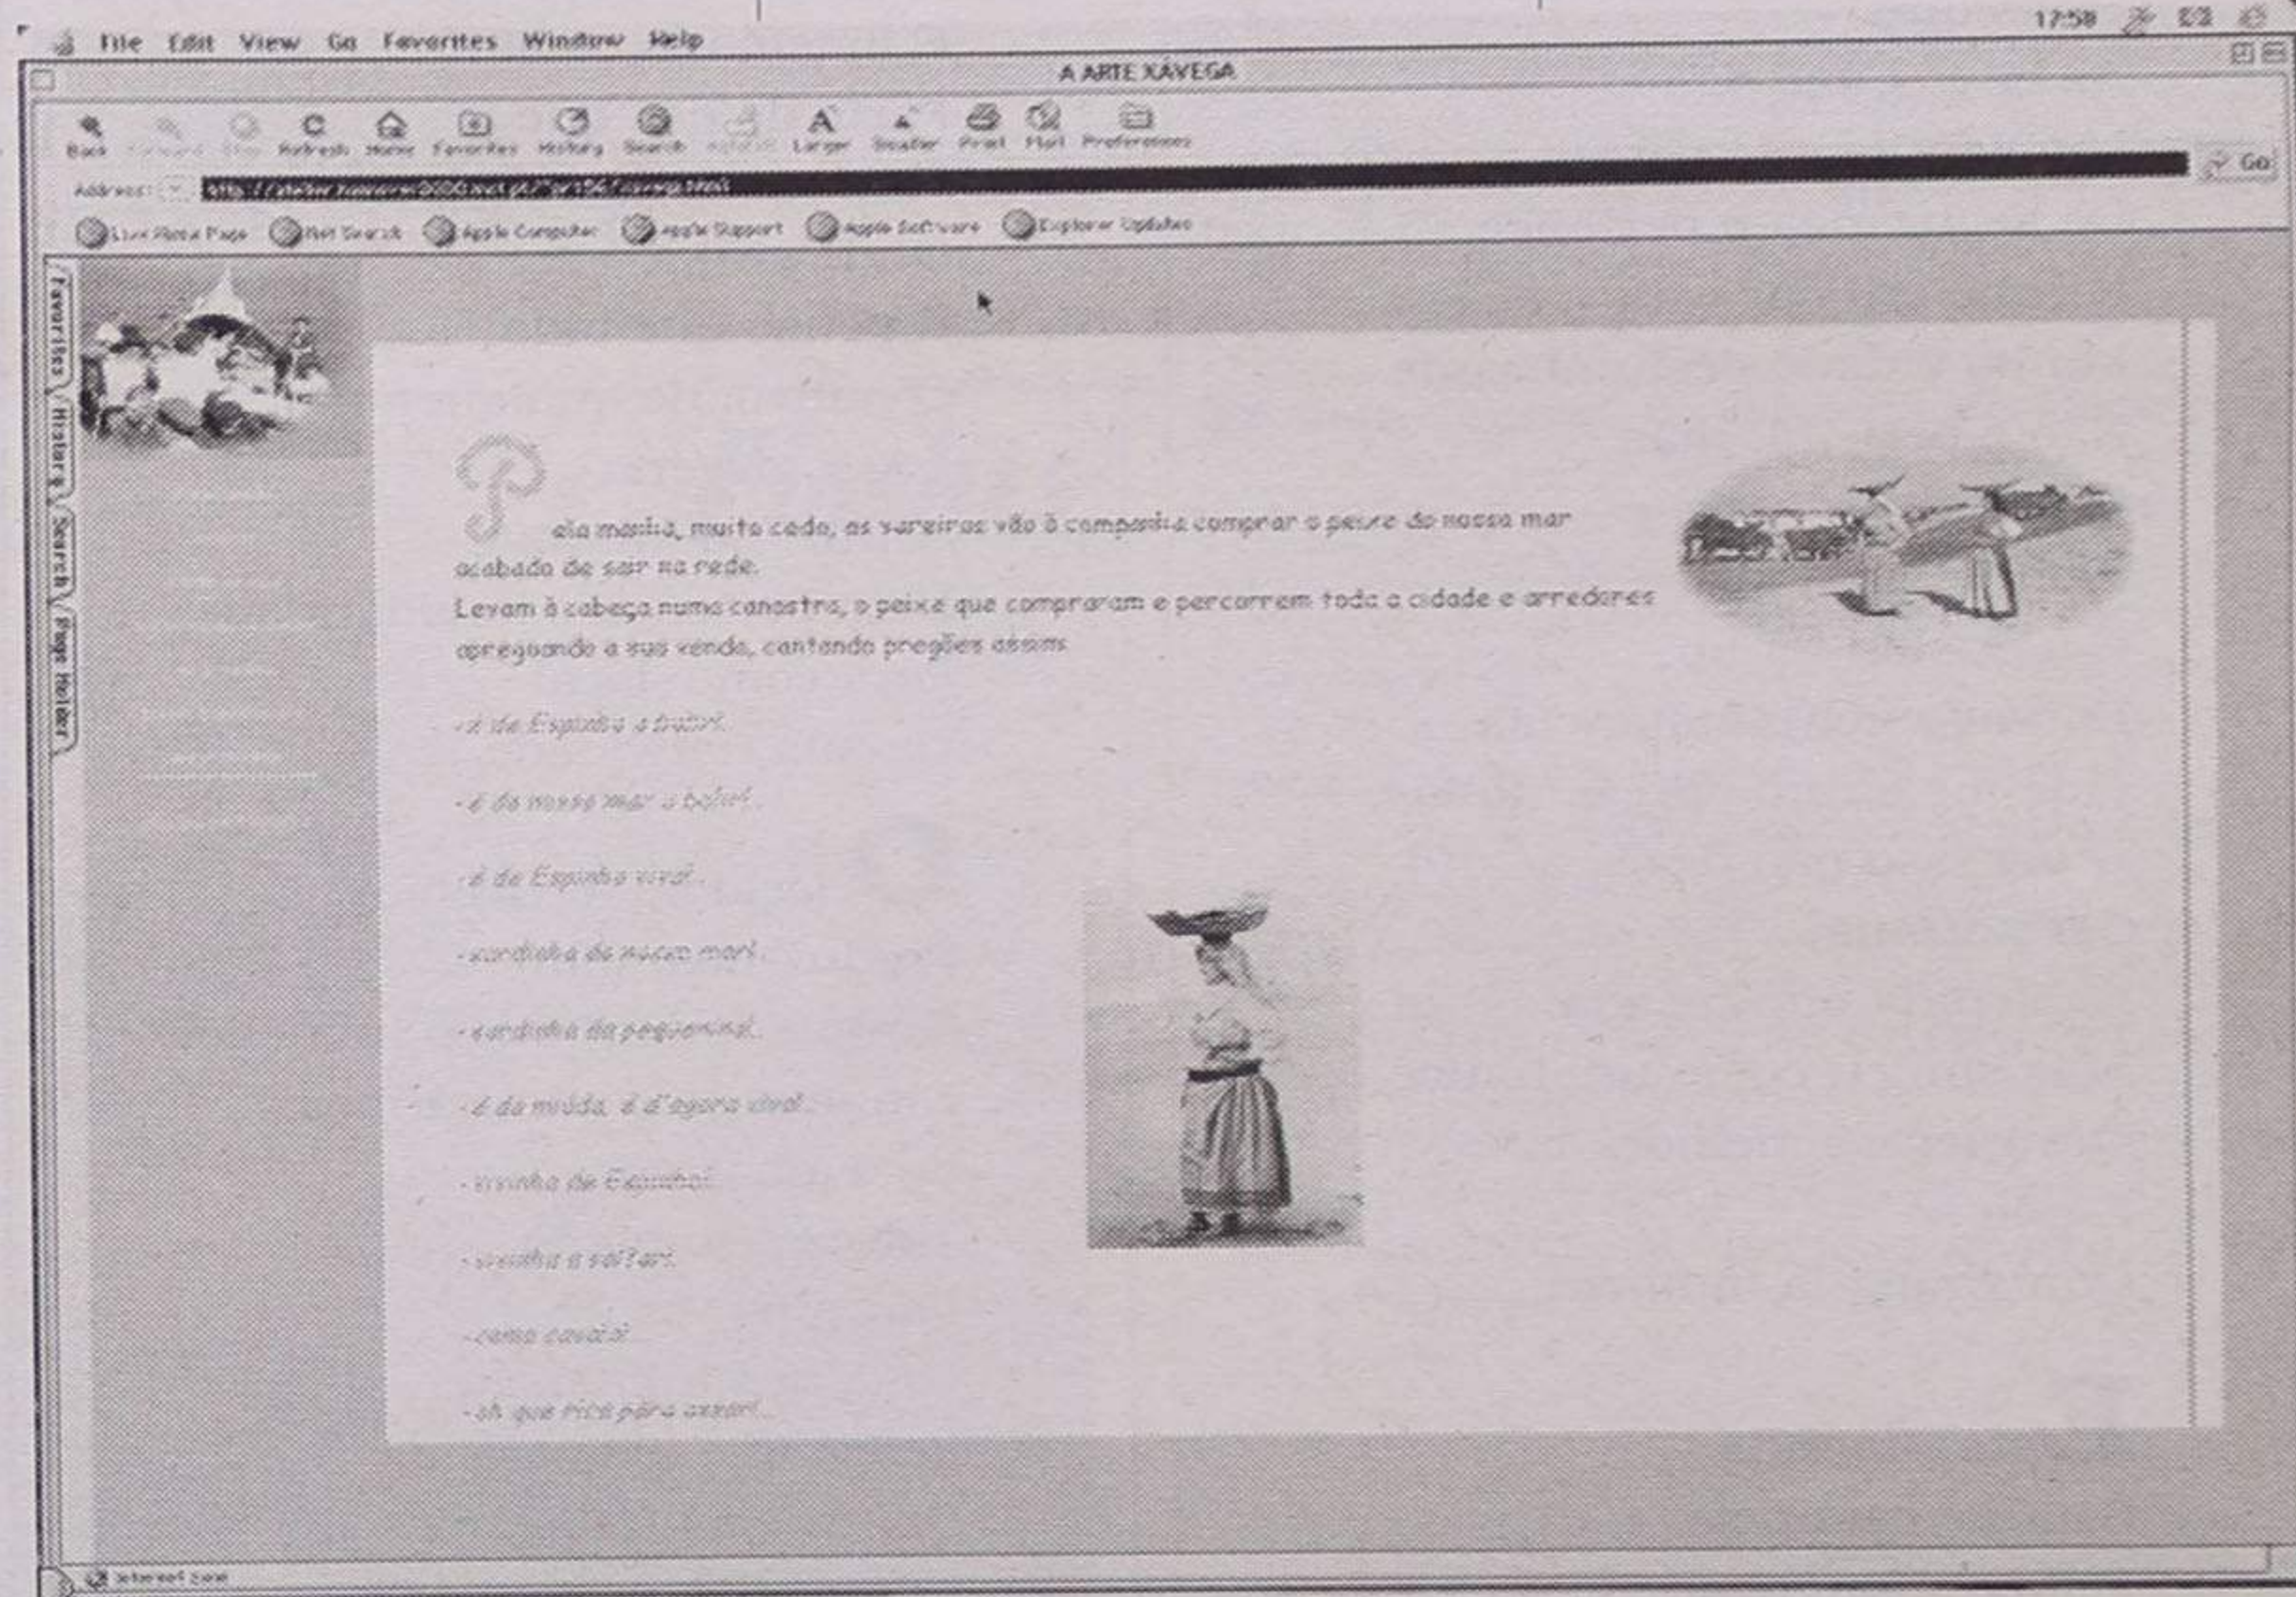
File Edit View Go Favorites Window Help

17:58

A ARTE XÁVEGA

Back Forward Stop Refresh Home Favorites History Search AutoFill Larger Smaller Print Mail Preferences

Address: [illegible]

Go

Live Home Page Net Search Apple Computer Apple Support Apple Software Explorer Updates

Favorites History Search Page Holder

Pela manhã, muito cedo, as vareiras vão à companha comprar o peixe do nosso mar acabado de sair na rede.
Levam à cabeça numa canastra, o peixe que compraram e percorrem toda a cidade e arredores apregoando a sua venda, cantando pregões assim

-é de Espinho o bubri.

-é do nosso mar o bubri.

-é de Espinho viva!

-sardinha de nosso mar!

-sardinha da pequenina!

-é da miúda, é d'agora viva!

-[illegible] de Espinho!

-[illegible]

-como cavala!

-ah que rica para assar!

Internet zone